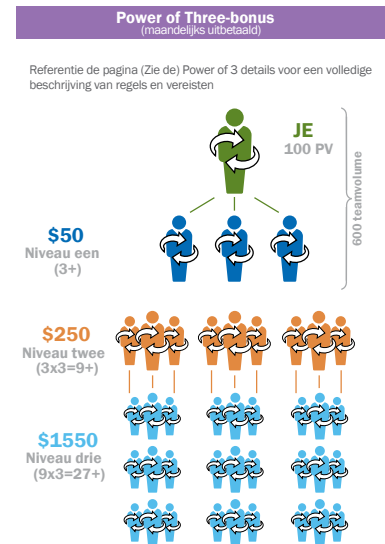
Power of Three-bonus
(maandelijks uitbetaald)

Referentie de pagina (Zie de) Power of 3 details voor een volledige beschrijving van regels en vereisten

JE
100 PV

600 teamvolume

$50
Niveau een
(3+)

$250
Niveau twee
(3x3=9+)

$1550
Niveau drie
(9x3=27+)